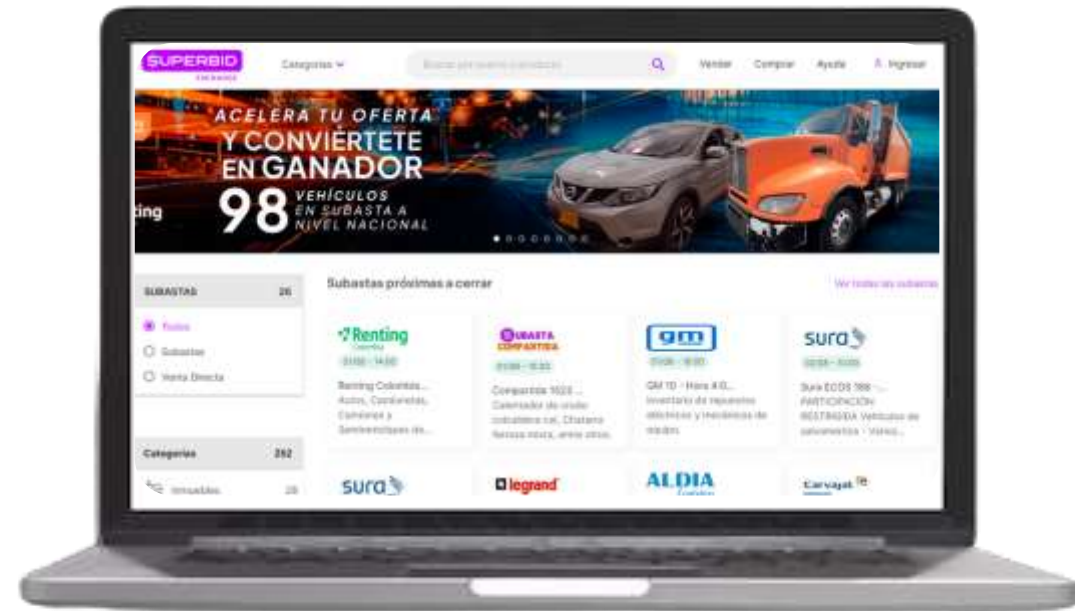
SUPERBID EXCHANGE

Categorías

Buscar por evento o productos

Vender Comprar Ayuda Ingresar

ACELERA TU OFERTA Y CONVIÉRTETE EN GANADOR 98 VEHÍCULOS EN SUBASTA A NIVEL NACIONAL

ting

SUBASTAS 26

Todos

Subastas

Venta Directa

Categorías 252

Inmuebles 26

Subastas próximas a cerrar

Ver todas las subastas

Renting Colombia
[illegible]
Renting Colombia... Autos, Camionetas, Camiones y Semirremolques de...

SUBASTA COMPARTIDA
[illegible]
Compartida 1023 ... Calentador de ducha, colchón, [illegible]

gm
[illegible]
GM 10 - Hora 4:0... Inventario de repuestos eléctricos y mecánicos de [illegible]

sura
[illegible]
Sura ECOS 188 - ... PARTICIPACIÓN RESTRINGIDA Vehículos de salvamentos - Varios...

sura

legrand

ALDIA

Carvajal